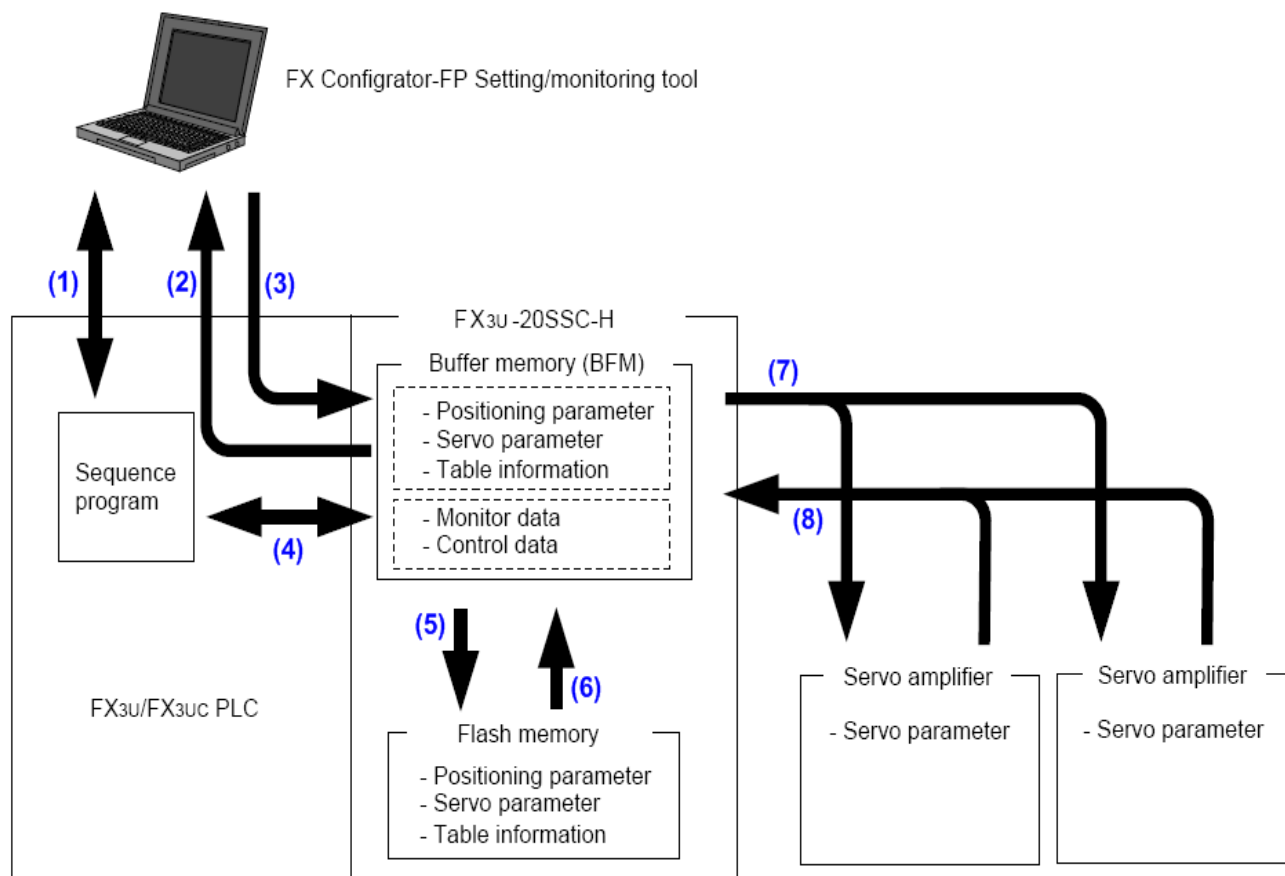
FX Configrator-FP Setting/monitoring tool

(1)

(2)

(3)

$FX_{3U}$-20SSC-H

Buffer memory (BFM)

- Positioning parameter
- Servo parameter
- Table information

- Monitor data
- Control data

(7)

(8)

Sequence program

(4)

(5)

(6)

$FX_{3U}$/$FX_{3UC}$ PLC

Flash memory

- Positioning parameter
- Servo parameter
- Table information

Servo amplifier

- Servo parameter

Servo amplifier

- Servo parameter